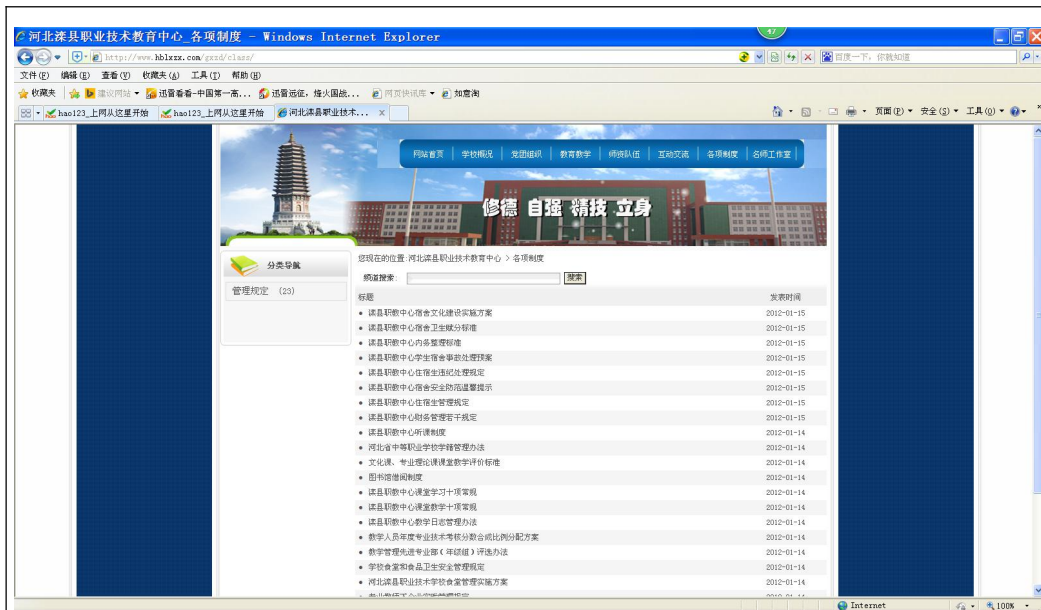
河北滦县职业技术教育中心_各项制度 - Windows Internet Explorer

47

http://www.hblxzx.com/gxzd/class/

百度一下，你就知道

文件(F) 编辑(E) 查看(V) 收藏夹(A) 工具(T) 帮助(H)

收藏夹 建议网站 迅雷看看-中国第一高... 迅雷远征，烽火国战... 网页快讯库 知意淘

hao123_上网从这里开始 hao123_上网从这里开始 河北滦县职业技术... ×

页面(P) 安全(S) 工具(O)

网站首页 | 学校概况 | 党团组织 | 教育教学 | 师资队伍 | 互动交流 | 各项制度 | 名师工作室

修德 自强 精技 立身

分类导航

管理规定 (23)

您现在的位置: 河北滦县职业技术教育中心 > 各项制度

频道搜索: 搜索

| 标题 | 发表时间 |
|---|---|
| 滦县职教中心宿舍文化建设实施方案 | 2012-01-15 |
| 滦县职教中心宿舍卫生赋分标准 | 2012-01-15 |
| 滦县职教中心内务整理标准 | 2012-01-15 |
| 滦县职教中心学生宿舍事故处理预案 | 2012-01-15 |
| 滦县职教中心住宿生违纪处理规定 | 2012-01-15 |
| 滦县职教中心宿舍安全防范温馨提示 | 2012-01-15 |
| 滦县职教中心住宿生管理规定 | 2012-01-15 |
| 滦县职教中心财务管理若干规定 | 2012-01-15 |
| 滦县职教中心听课制度 | 2012-01-14 |
| 河北省中等职业学校学籍管理办法 | 2012-01-14 |
| 文化课、专业理论课课堂教学评价标准 | 2012-01-14 |
| 图书馆借阅制度 | 2012-01-14 |
| 滦县职教中心课堂学习十项常规 | 2012-01-14 |
| 滦县职教中心课堂教学十项常规 | 2012-01-14 |
| 滦县职教中心教学日志管理办法 | 2012-01-14 |
| 教学人员年度专业技术考核分数合成比例分配方案 | 2012-01-14 |
| 教学管理先进专业部（年级组）评选办法 | 2012-01-14 |
| 学校食堂和食品卫生安全管理规定 | 2012-01-14 |
| 河北滦县职业技术学校食堂管理实施方案 | 2012-01-14 |
| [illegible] | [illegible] |

Internet 100%